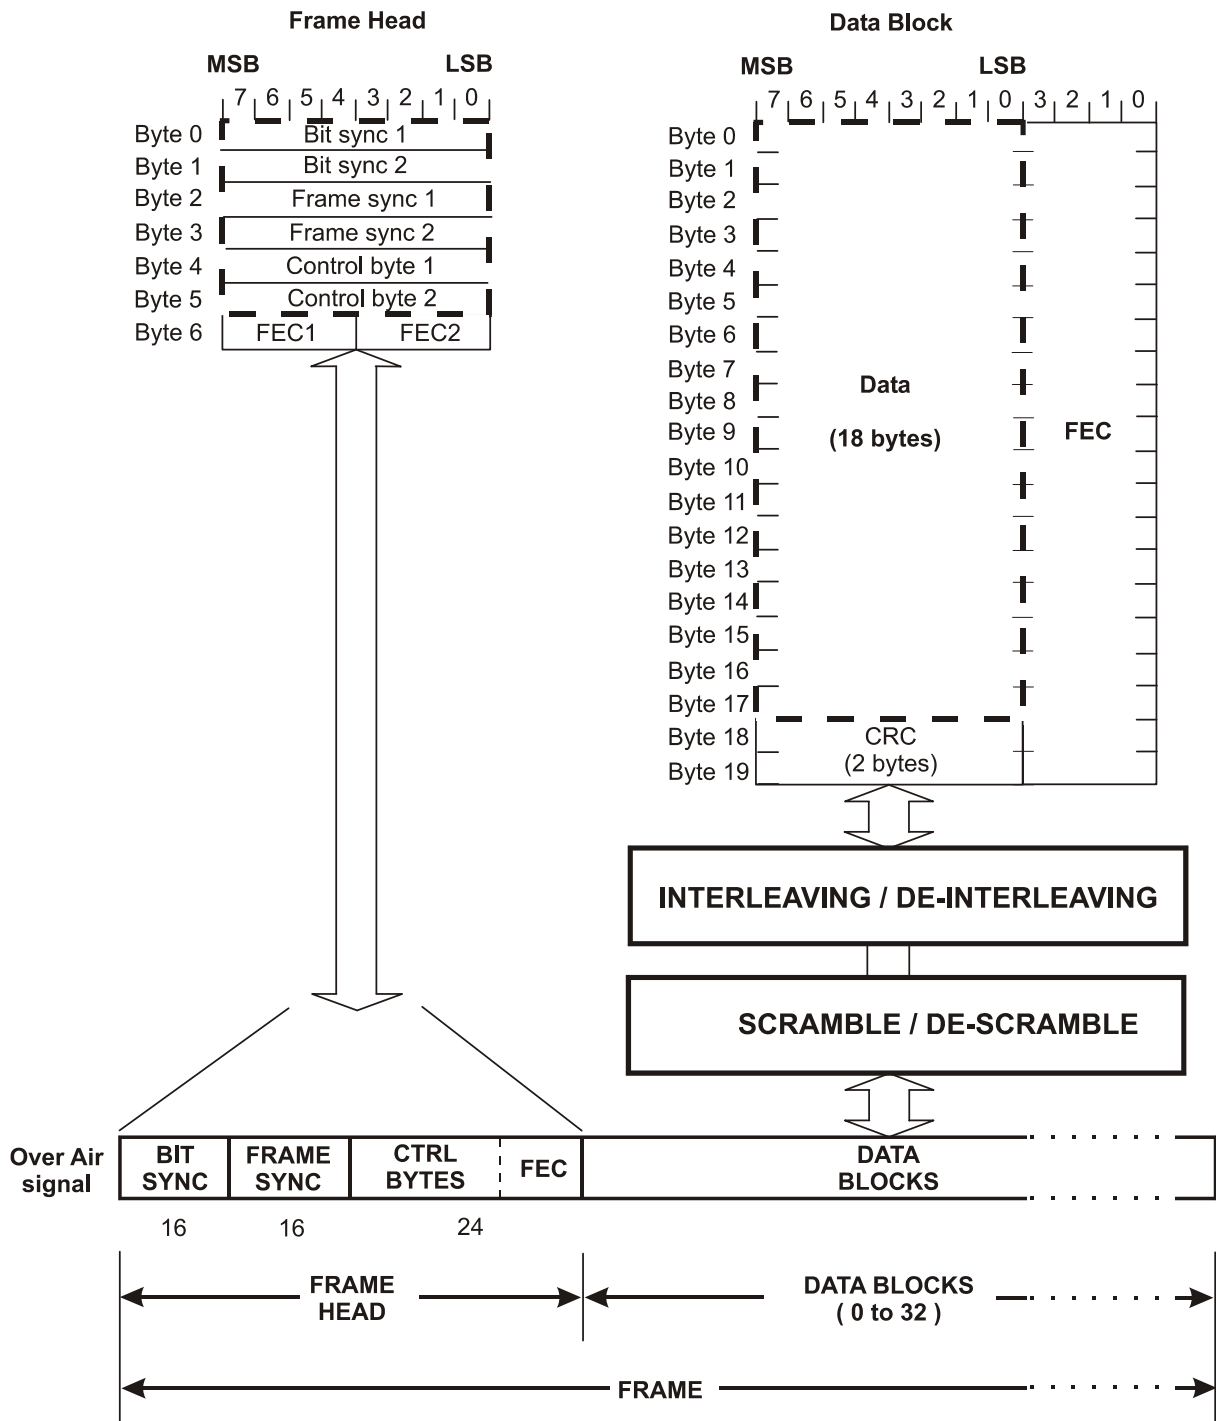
Frame Head

MSB LSB

7 6 5 4 3 2 1 0

Byte 0 Bit sync 1
Byte 1 Bit sync 2
Byte 2 Frame sync 1
Byte 3 Frame sync 2
Byte 4 Control byte 1
Byte 5 Control byte 2
Byte 6 FEC1 FEC2

Data Block

MSB LSB

7 6 5 4 3 2 1 0 3 2 1 0

Byte 0
Byte 1
Byte 2
Byte 3
Byte 4
Byte 5
Byte 6
Byte 7
Byte 8
Byte 9
Byte 10
Byte 11
Byte 12
Byte 13
Byte 14
Byte 15
Byte 16
Byte 17
Byte 18
Byte 19

Data

(18 bytes)

FEC

CRC
(2 bytes)

INTERLEAVING / DE-INTERLEAVING

SCRAMBLE / DE-SCRAMBLE

Over Air signal

| BIT SYNC | FRAME SYNC | CTRL BYTES | FEC | DATA BLOCKS |
|---|---|---|---|---|
| 16 | 16 | 24 | | |

FRAME HEAD

DATA BLOCKS
( 0 to 32 )

FRAME